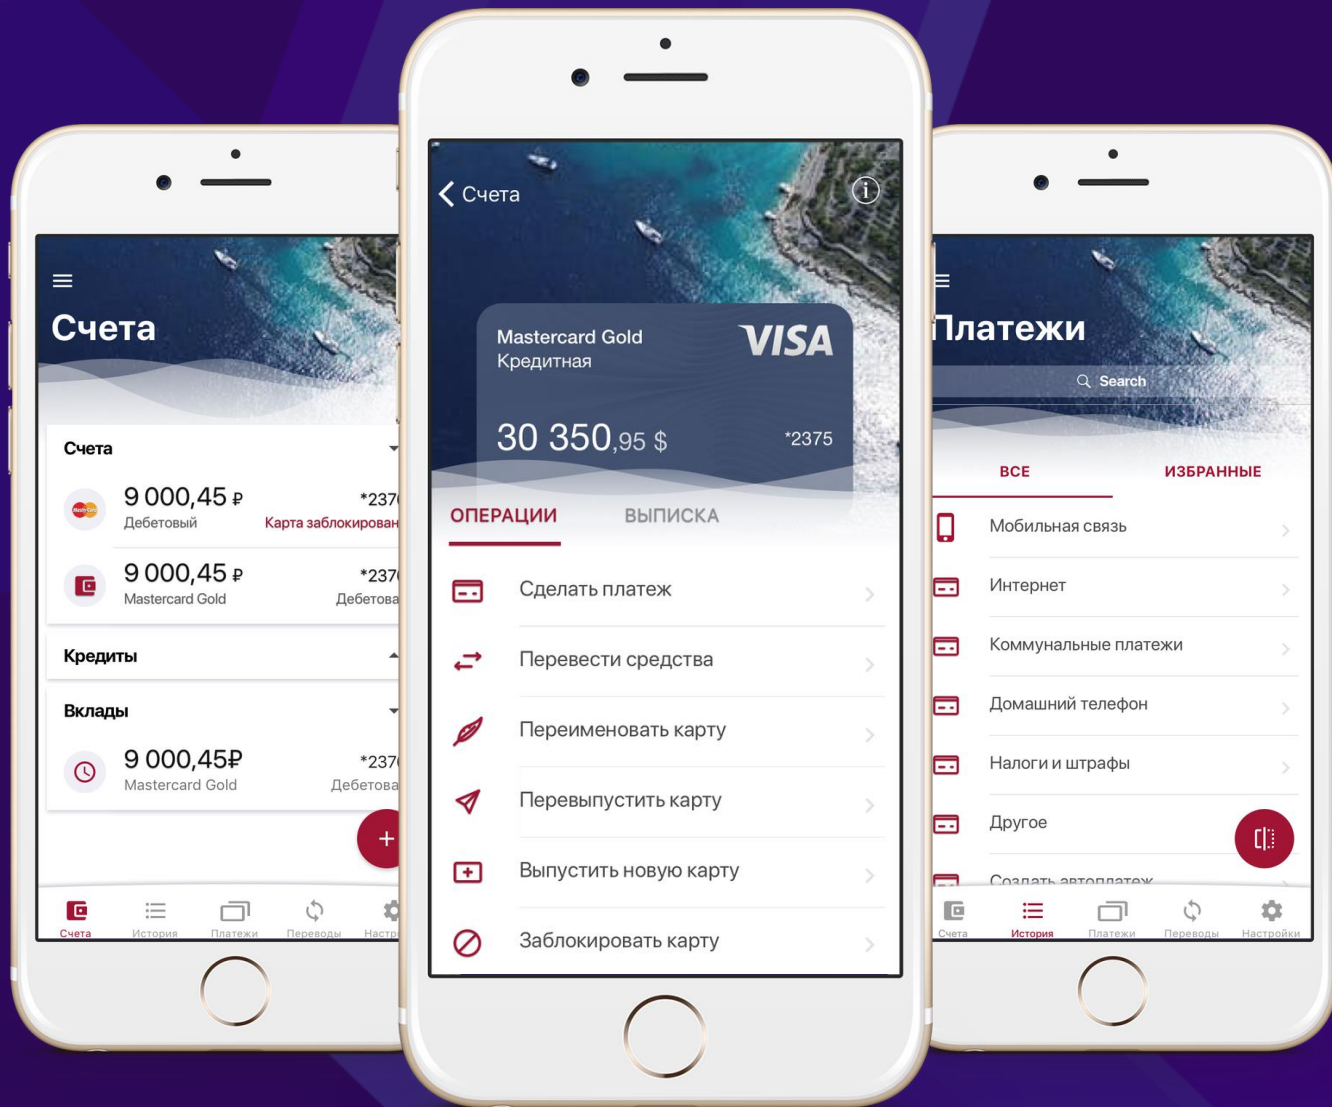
Счета

Счета
9 000,45 ₽ Дебетовый *237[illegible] Карта заблокирован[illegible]
9 000,45 ₽ Mastercard Gold *237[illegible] Дебетова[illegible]

Кредиты

Вклады
9 000,45₽ Mastercard Gold *237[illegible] Дебетова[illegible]

+

Счета История Платежи Переводы Настр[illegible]

Счета

Mastercard Gold
Кредитная
VISA
30 350,95 $
*2375

ОПЕРАЦИИ ВЫПИСКА

Сделать платеж
Перевести средства
Переименовать карту
Перевыпустить карту
Выпустить новую карту
Заблокировать карту

Платежи

Search

ВСЕ ИЗБРАННЫЕ

Мобильная связь
Интернет
Коммунальные платежи
Домашний телефон
Налоги и штрафы
Другое
Создать автоплатеж

Счета История Платежи Переводы Настройки